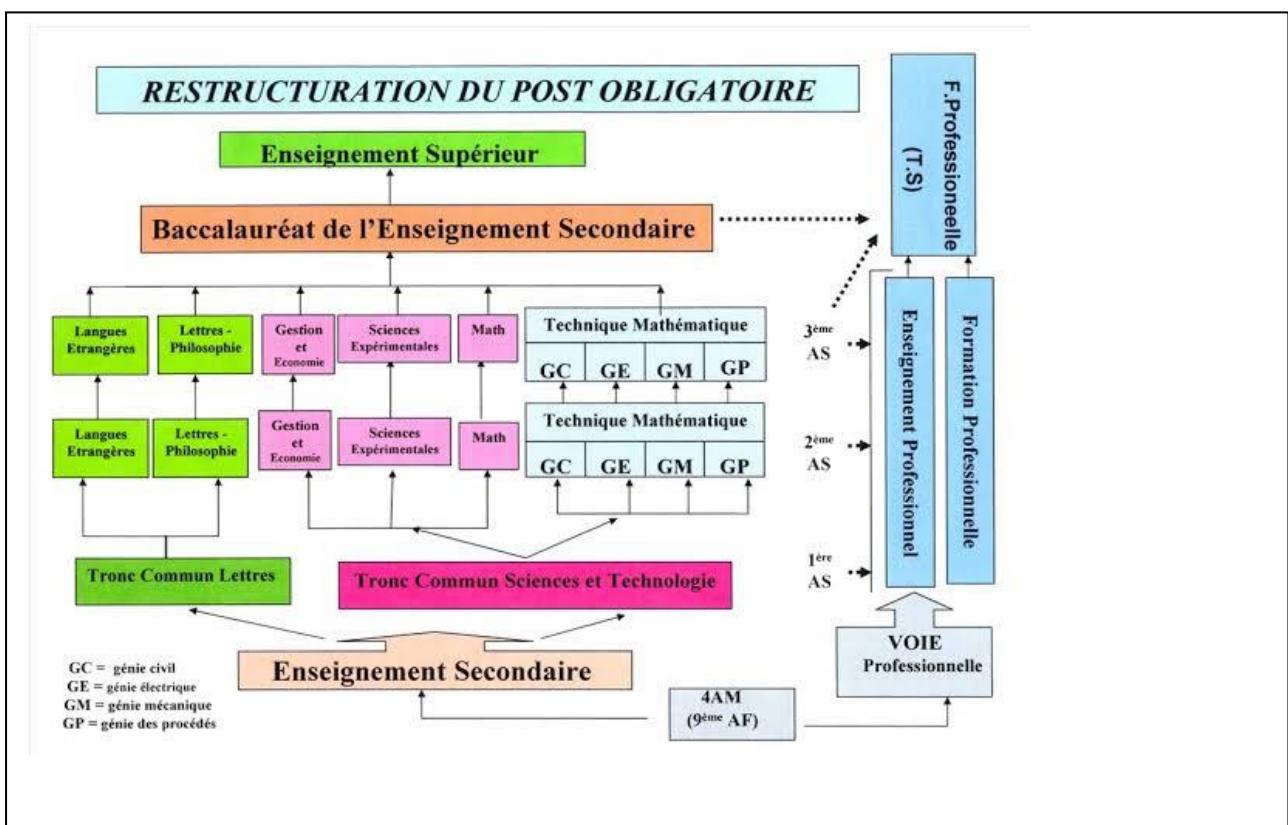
RESTRUCTURATION DU POST OBLIGATOIRE

Enseignement Supérieur

Baccalauréat de l'Enseignement Secondaire

F.Professionelle (T.S)

Langues Etrangères

Lettres - Philosophie

Gestion et Economie

Sciences Expérimentales

Math

Technique Mathématique

| GC | GE | GM | GP |
|---|---|---|---|

Langues Etrangères

Lettres - Philosophie

Gestion et Economie

Sciences Expérimentales

Math

Technique Mathématique

| GC | GE | GM | GP |
|---|---|---|---|

3ème AS

2ème AS

1ère AS

Enseignement Professionnel

Formation Professionnelle

Tronc Commun Lettres

Tronc Commun Sciences et Technologie

VOIE Professionnelle

GC = génie civil
GE = génie électrique
GM = génie mécanique
GP = génie des procédés

Enseignement Secondaire

4AM (9ème AF)